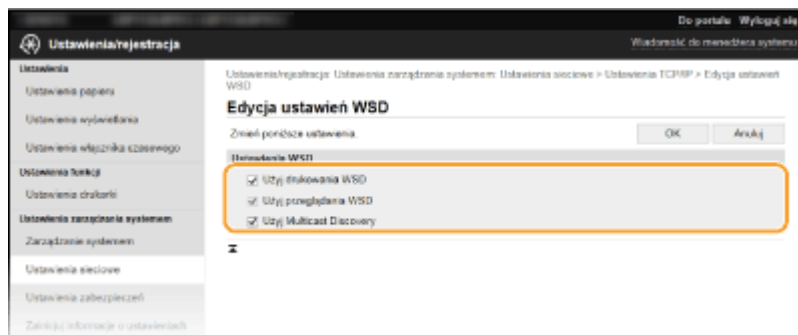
Do portalu Wyloguj się

Ustawienia/rejestracja

Wiadomość do menedżera systemu

Ustawienia

Ustawienia papieru

Ustawienia wyświetlania

Ustawienia włącznika czasowego

Ustawienia funkcji

Ustawienia drukarki

Ustawienia zarządzania systemem

Zarządzanie systemem

Ustawienia sieciowe

Ustawienia zabezpieczeń

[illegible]

Ustawienia/rejestracja: Ustawienia zarządzania systemem: Ustawienia sieciowe > Ustawienia TCP/IP > Edycja ustawień WSD

Edycja ustawień WSD

Zmień poniższe ustawienia.

OK

Anuluj

Ustawienia WSD

Użyj drukowania WSD

Użyj przeglądania WSD

Użyj Multicast Discovery